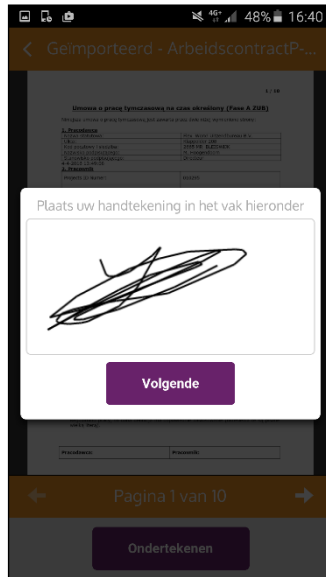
48% 16:40

Geïmporteerd - ArbeidscontractP...

1 / 10

Umowa o pracę tymczasową na czas określony (Fase A ZUB)

1. Pracodawca

2. Pracownik

Plaats uw handtekening in het vak hieronder

Volgende

Pracodawca

Pracownik

Pagina 1 van 10

Ondertekenen